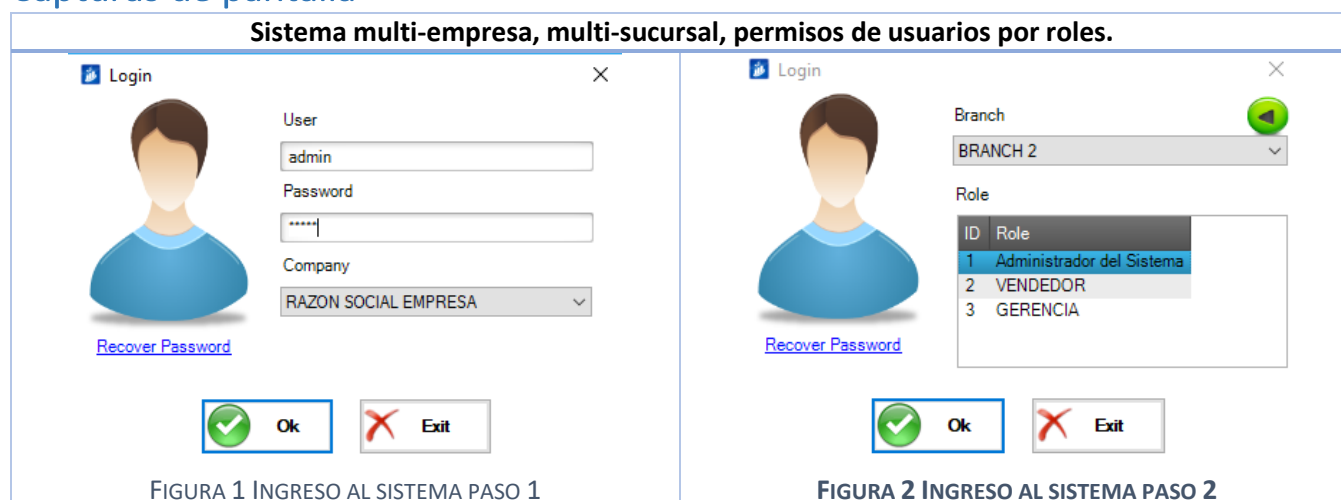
Sistema multi-empresa, multi-sucursal, permisos de usuarios por roles.

Login

User
admin
Password
*****
Company
RAZON SOCIAL EMPRESA

Recover Password

Ok
Exit

FIGURA 1 INGRESO AL SISTEMA PASO 1

Login

Branch
BRANCH 2
Role

| ID | Role |
|---|---|
| 1 | Administrador del Sistema |
| 2 | VENDEDOR |
| 3 | GERENCIA |

Recover Password

Ok
Exit

FIGURA 2 INGRESO AL SISTEMA PASO 2